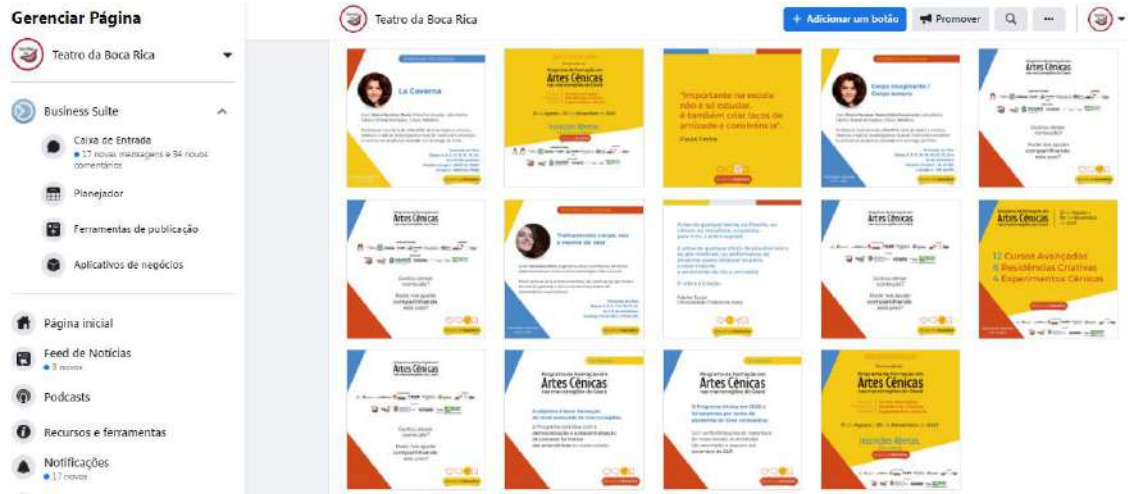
Gerenciar Página

Teatro da Boca Rica

Business Suite

Caixa de Entrada
17 novas mensagens e 34 novos comentários

Planejador

Ferramentas de publicação

Aplicativos de negócios

Página inicial

Feed de Notícias
9 novos

Podcasts

Recursos e ferramentas

Notificações
17 novos

Teatro da Boca Rica

+ Adicionar um botão

Promover

A Caverna

Artes Cênicas

Inscrições Abertas

"Importante na escola não é só estudar, é também criar laços de amizade e convivência".
Paulo Freire

Corpo Imaginante / Corpo sonoro

Artes Cênicas

Gostou dessa formação?
Pode nos ajudar compartilhando esta post?

Artes Cênicas

Gostou dessa formação?
Pode nos ajudar compartilhando esta post?

Treinamento corpo, voz e mente do ator

Artes Cênicas

Gostou dessa formação?
Pode nos ajudar compartilhando esta post?

12 Cursos Avançados
6 Residências Criativas
4 Experimentos Cênicos

Artes Cênicas

Gostou dessa formação?
Pode nos ajudar compartilhando esta post?

Artes Cênicas

Artes Cênicas

Artes Cênicas

Inscrições Abertas